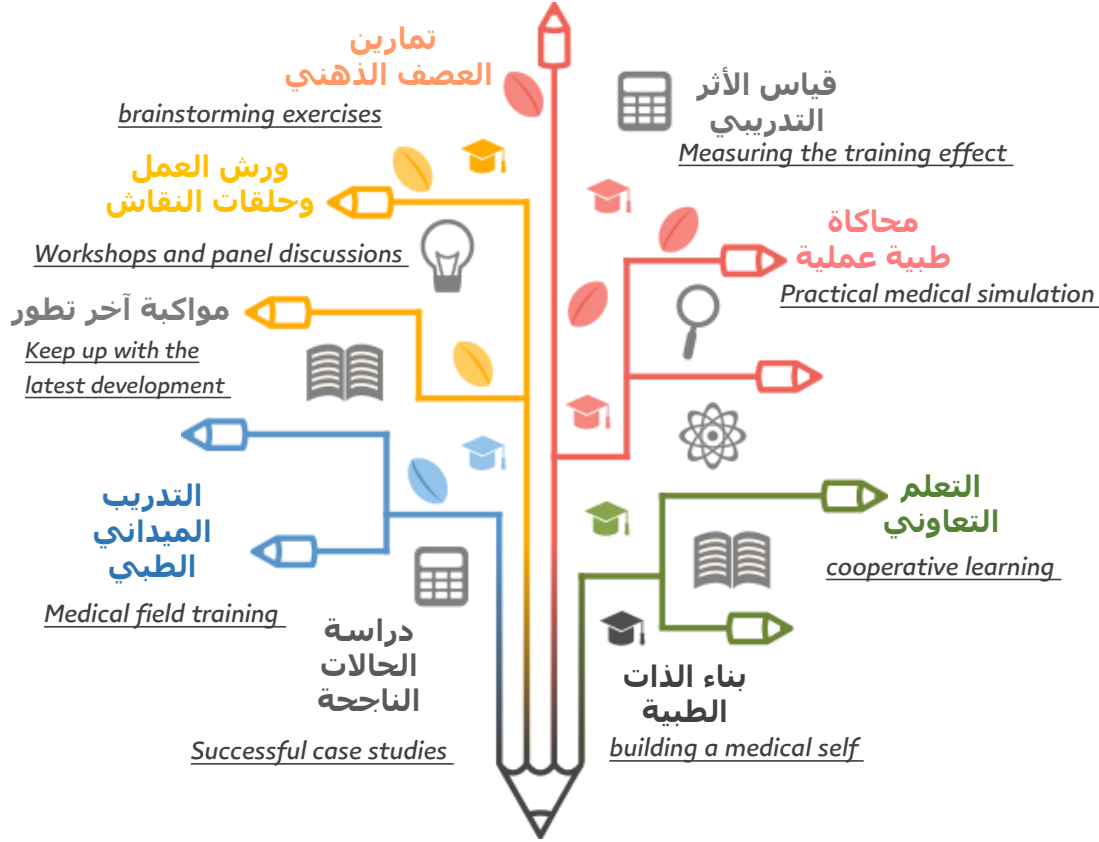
تمارين العصف الذهني

brainstorming exercises

قياس الأثر التدريبي

Measuring the training effect

ورش العمل وحلقات النقاش

Workshops and panel discussions

محاكاة طبية عملية

Practical medical simulation

مواكبة آخر تطور

Keep up with the latest development

التدريب الميداني الطبي

Medical field training

التعلم التعاوني

cooperative learning

دراسة الحالات الناجحة

Successful case studies

بناء الذات الطبية

building a medical self